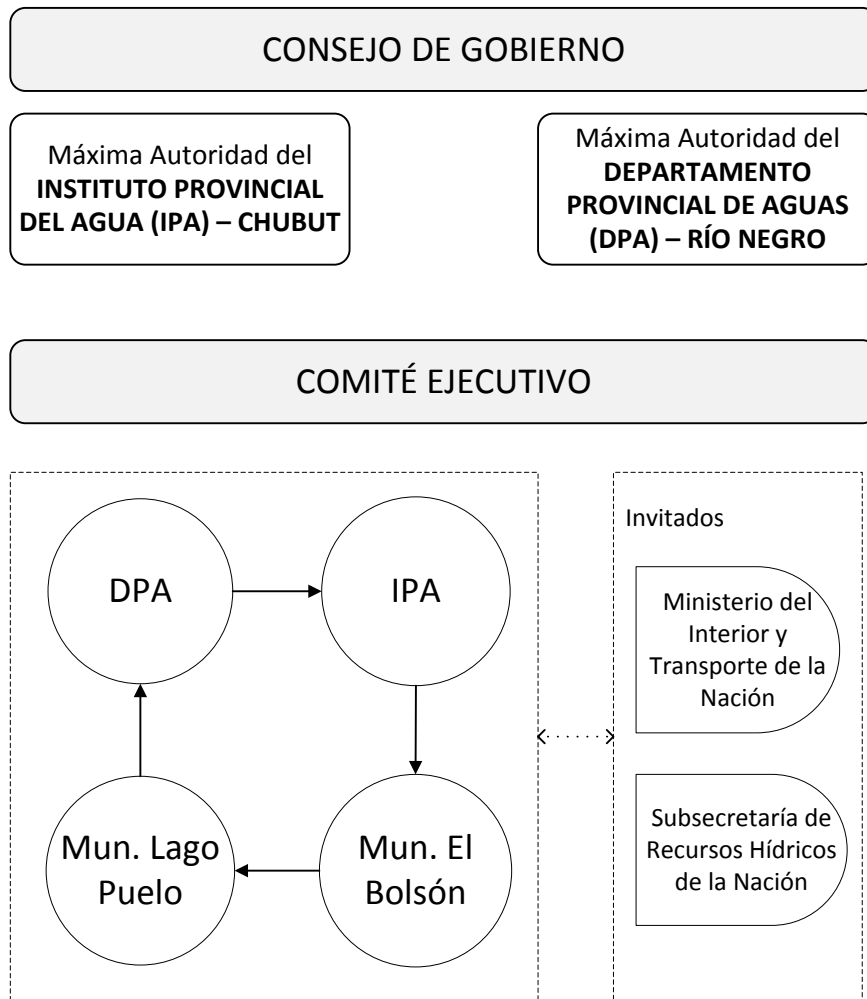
CONSEJO DE GOBIERNO

Máxima Autoridad del **INSTITUTO PROVINCIAL DEL AGUA (IPA) – CHUBUT**

Máxima Autoridad del **DEPARTAMENTO PROVINCIAL DE AGUAS (DPA) – RÍO NEGRO**

COMITÉ EJECUTIVO

DPA

IPA

Mun. El Bolsón

Mun. Lago Puelo

Invitados

Ministerio del Interior y Transporte de la Nación

Subsecretaría de Recursos Hídricos de la Nación